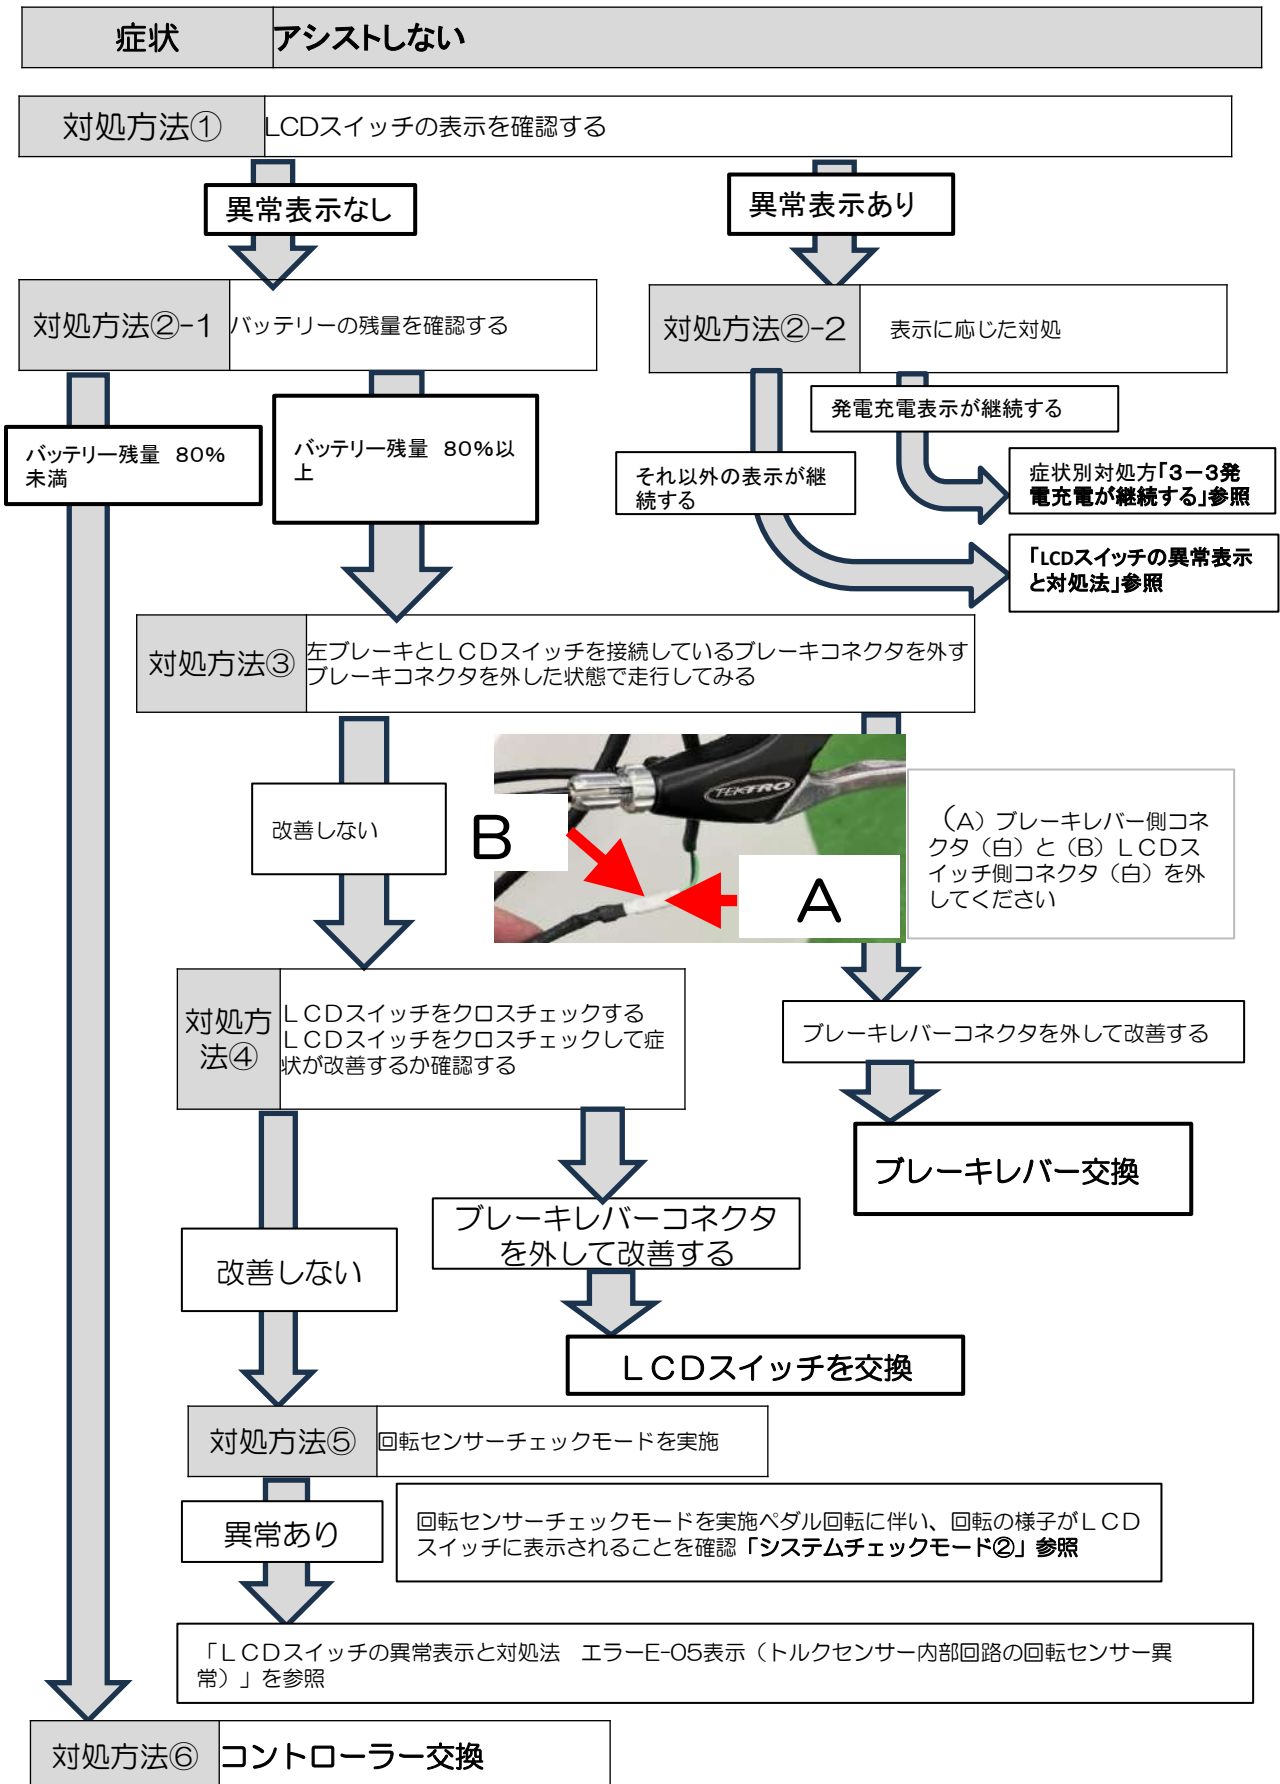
| 症状 | アシストしない |
|---|---|

| 対処方法① | LCDスイッチの表示を確認する |
|---|---|

異常表示なし

異常表示あり

| 対処方法②-1 | バッテリーの残量を確認する |
|---|---|

| 対処方法②-2 | 表示に応じた対処 |
|---|---|

発電充電表示が継続する

バッテリー残量 80%未満

バッテリー残量 80%以上

それ以外の表示が継続する

症状別対処方「3ー3発電充電が継続する」参照

「LCDスイッチの異常表示と対処法」参照

| 対処方法③ | 左ブレーキとＬＣＤスイッチを接続しているブレーキコネクタを外す ブレーキコネクタを外した状態で走行してみる |
|---|---|

改善しない

B

TEKTRO

A

（A）ブレーキレバー側コネクタ（白）と（B）ＬＣＤスイッチ側コネクタ（白）を外してください

| 対処方法④ | ＬＣＤスイッチをクロスチェックする ＬＣＤスイッチをクロスチェックして症状が改善するか確認する |
|---|---|

ブレーキレバーコネクタを外して改善する

ブレーキレバー交換

改善しない

ブレーキレバーコネクタを外して改善する

ＬＣＤスイッチを交換

| 対処方法⑤ | 回転センサーチェックモードを実施 |
|---|---|

異常あり

回転センサーチェックモードを実施ペダル回転に伴い、回転の様子がＬＣＤスイッチに表示されることを確認「システムチェックモード②」参照

「ＬＣＤスイッチの異常表示と対処法　エラーE-05表示（トルクセンサー内部回路の回転センサー異常）」を参照

| 対処方法⑥ | コントローラー交換 |
|---|---|